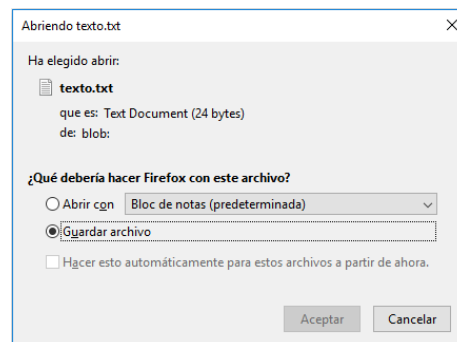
Abriendo texto.txt

Ha elegido abrir:

texto.txt

que es: Text Document (24 bytes)
de: blob:

¿Qué debería hacer Firefox con este archivo?

Abrir con Bloc de notas (predeterminada)

Guardar archivo

Hacer esto automáticamente para estos archivos a partir de ahora.

Aceptar Cancelar